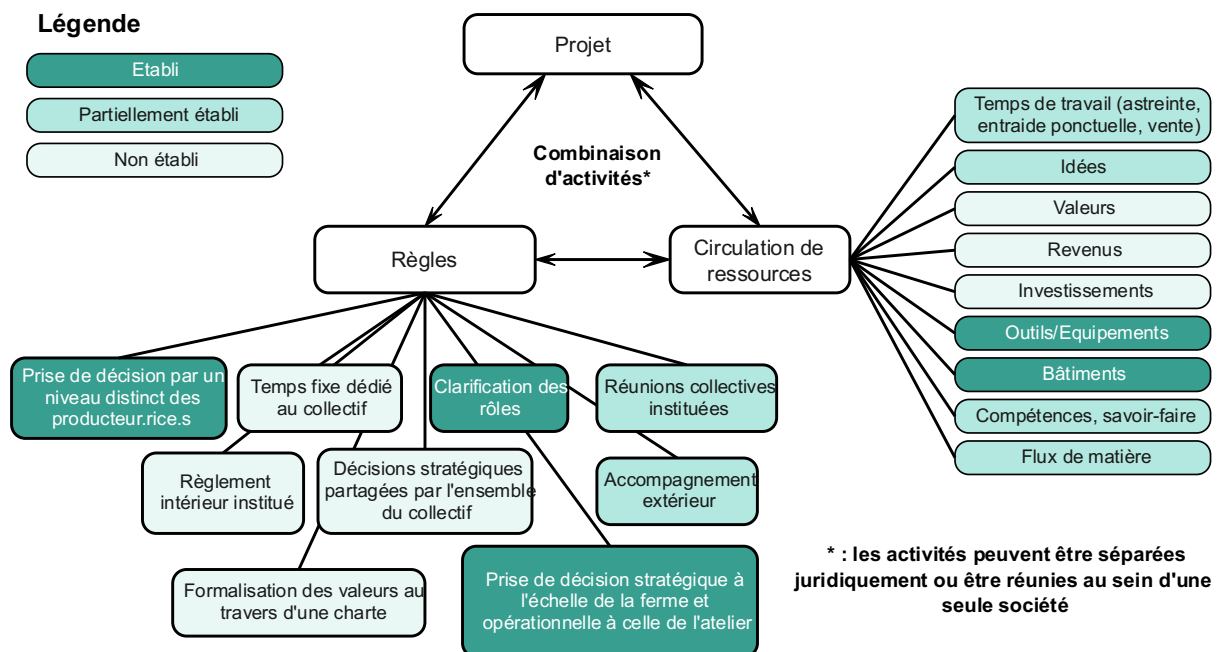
Légende

Etabli

Partiellement établi

Non établi

Projet

Combinaison d'activités*

Règles

Circulation de ressources

Temps de travail (astreinte, entraide ponctuelle, vente)

Idées

Valeurs

Revenus

Investissements

Outils/Equipements

Bâtiments

Compétences, savoir-faire

Flux de matière

Prise de décision par un niveau distinct des producteur.rice.s

Temps fixe dédié au collectif

Clarification des rôles

Réunions collectives instituées

Règlement intérieur institué

Décisions stratégiques partagées par l'ensemble du collectif

Accompagnement extérieur

Formalisation des valeurs au travers d'une charte

Prise de décision stratégique à l'échelle de la ferme et opérationnelle à celle de l'atelier

* : les activités peuvent être séparées juridiquement ou être réunies au sein d'une seule société